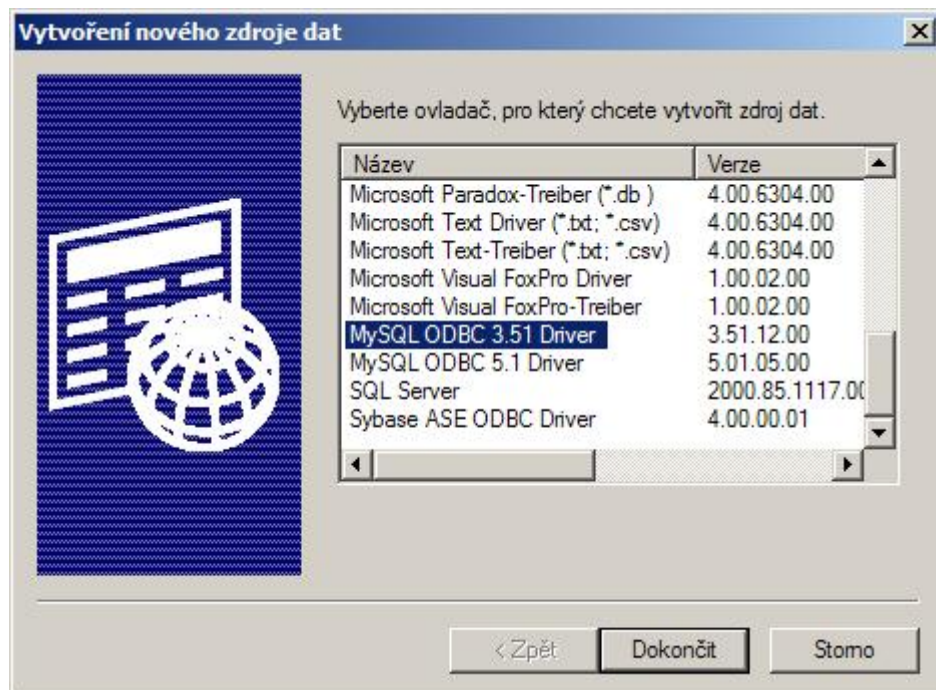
Vytvoření nového zdroje dat

Vyberte ovladač, pro který chcete vytvořit zdroj dat.

| Název | Verze |
|---|---|
| Microsoft Paradox-Treiber (*.db ) | 4.00.6304.00 |
| Microsoft Text Driver (*.txt; *.csv) | 4.00.6304.00 |
| Microsoft Text-Treiber (*.txt; *.csv) | 4.00.6304.00 |
| Microsoft Visual FoxPro Driver | 1.00.02.00 |
| Microsoft Visual FoxPro-Treiber | 1.00.02.00 |
| MySQL ODBC 3.51 Driver | 3.51.12.00 |
| MySQL ODBC 5.1 Driver | 5.01.05.00 |
| SQL Server | 2000.85.1117.0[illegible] |
| Sybase ASE ODBC Driver | 4.00.00.01 |

< Zpět
Dokončit
Storno